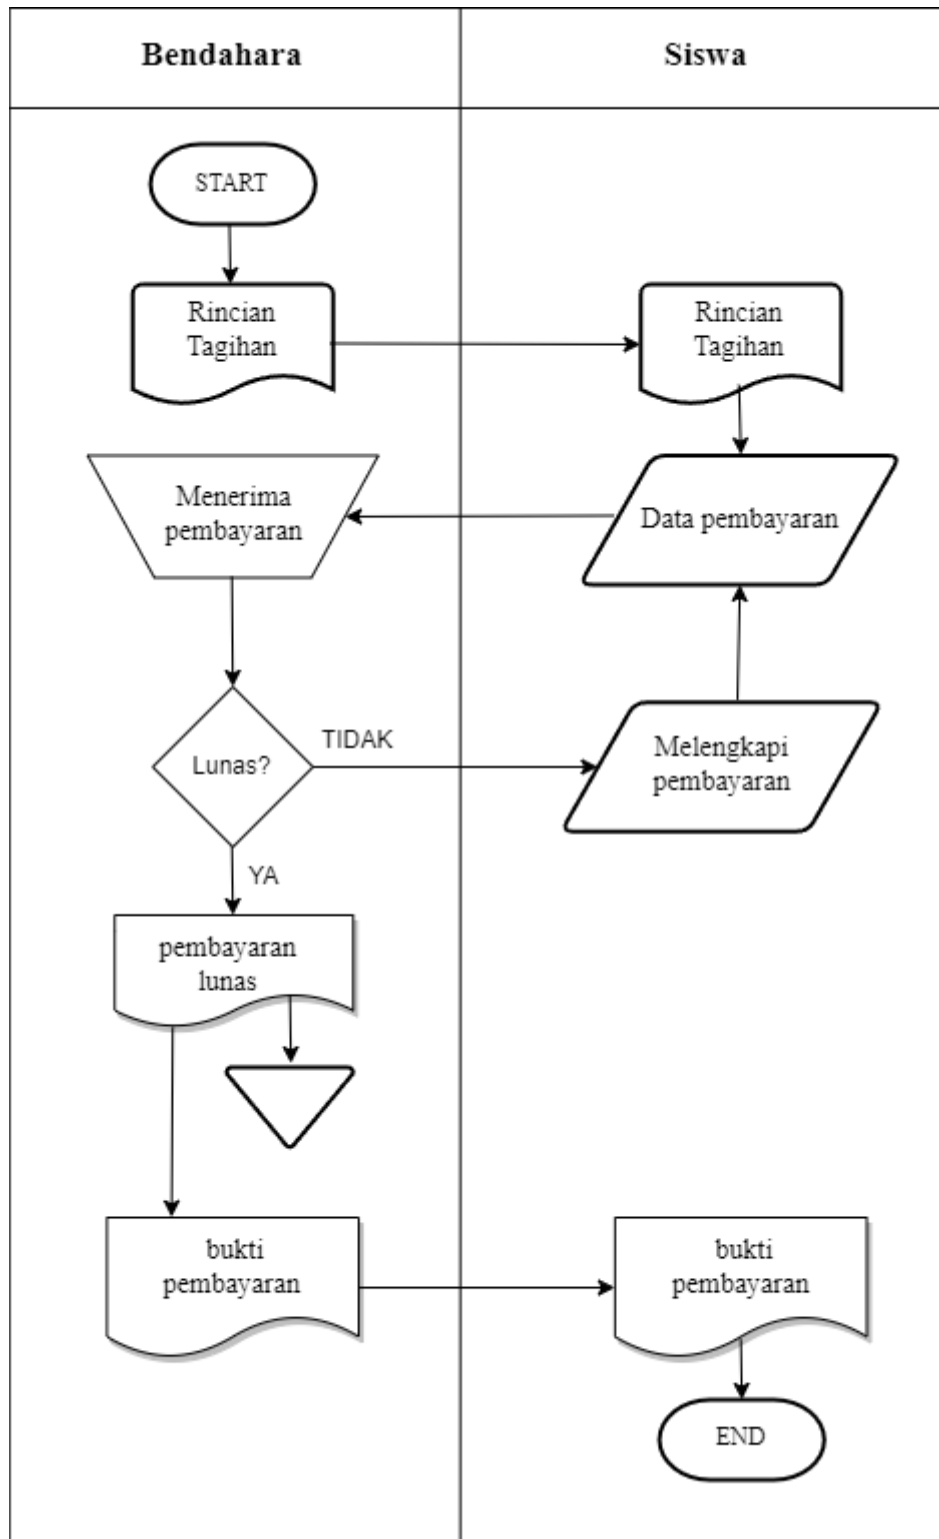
| Bendahara | Siswa |
|---|---|

START

Rincian Tagihan

Rincian Tagihan

Menerima pembayaran

Data pembayaran

Lunas?

TIDAK

Melengkapi pembayaran

YA

pembayaran lunas

bukti pembayaran

bukti pembayaran

END